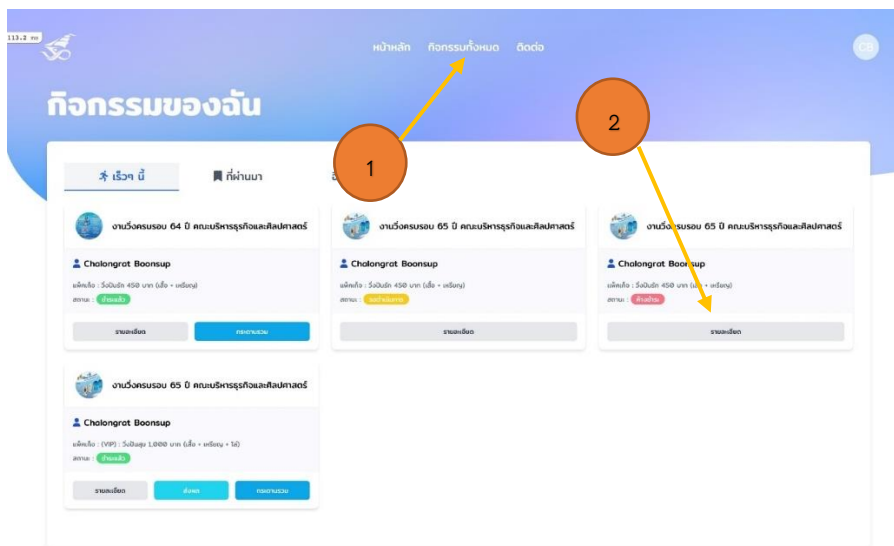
113.2 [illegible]

หน้าหลัก กิจกรรมทั้งหมด ติดต่อ

CB

กิจกรรมของฉัน

1

2

เร็วๆ นี้

ที่ผ่านมา

งานวิ่งครบรอบ 64 ปี คณะบริหารธุรกิจและศิลปศาสตร์

Chalongrat Boonsup

แพ็คเกจ : วิ่งมินิ 450 บาท (เสื้อ + เหรียญ)

สถานะ : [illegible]

รายละเอียด

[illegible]

งานวิ่งครบรอบ 65 ปี คณะบริหารธุรกิจและศิลปศาสตร์

Chalongrat Boonsup

แพ็คเกจ : วิ่งมินิ 450 บาท (เสื้อ + เหรียญ)

สถานะ : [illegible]

รายละเอียด

งานวิ่งครบรอบ 65 ปี คณะบริหารธุรกิจและศิลปศาสตร์

Chalongrat Boonsup

แพ็คเกจ : วิ่งมินิ 450 บาท (เสื้อ + เหรียญ)

สถานะ : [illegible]

รายละเอียด

งานวิ่งครบรอบ 65 ปี คณะบริหารธุรกิจและศิลปศาสตร์

Chalongrat Boonsup

แพ็คเกจ : (VIP) : วิ่งมินิ 1,000 บาท (เสื้อ + เหรียญ + โล่)

สถานะ : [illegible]

รายละเอียด

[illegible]

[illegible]